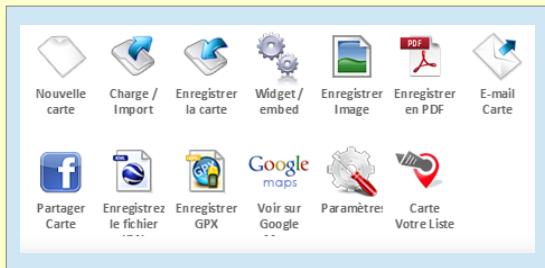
Nouvelle carte

Charge / Import

Enregistrer la carte

Widget / embed

Enregistrer Image

PDF

Enregistrer en PDF

E-mail Carte

f

Partager Carte

KML

Enregistrez le fichier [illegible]

GPX

Enregistrer GPX

Google maps

Voir sur Google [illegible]

Paramètres

Carte Votre Liste